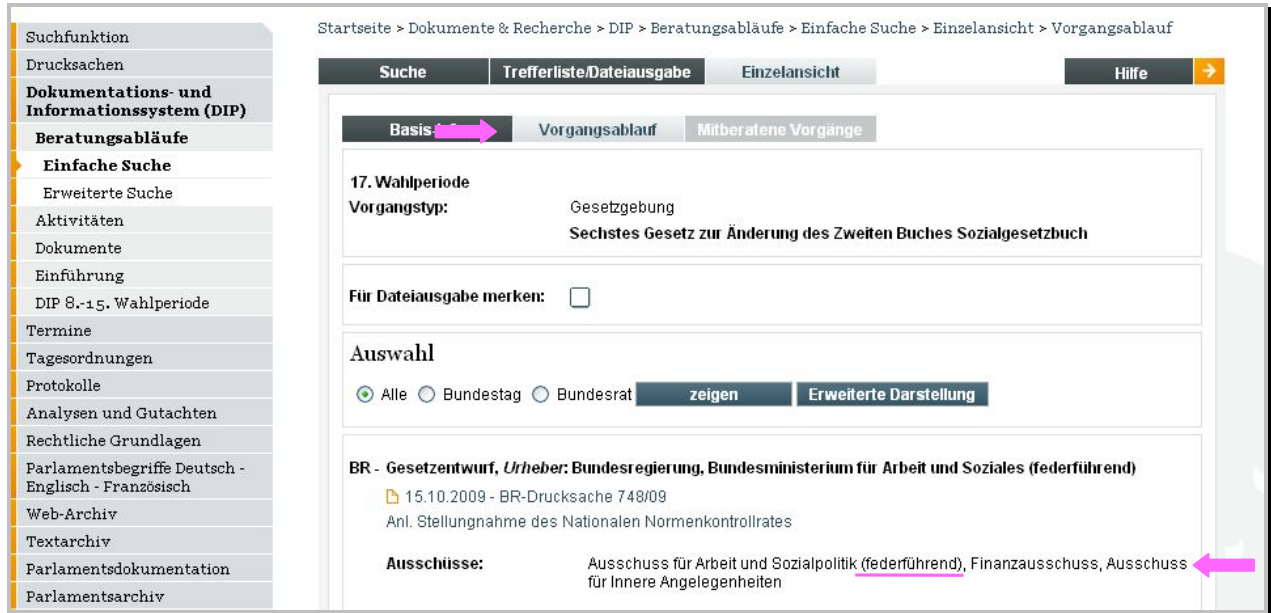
Suchfunktion
Drucksachen
Dokumentations- und Informationssystem (DIP)
Beratungsabläufe
Einfache Suche
Erweiterte Suche
Aktivitäten
Dokumente
Einführung
DIP 8.-15. Wahlperiode
Termine
Tagesordnungen
Protokolle
Analysen und Gutachten
Rechtliche Grundlagen
Parlamentsbegriffe Deutsch - Englisch - Französisch
Web-Archiv
Textarchiv
Parlamentsdokumentation
Parlamentsarchiv

Startseite > Dokumente & Recherche > DIP > Beratungsabläufe > Einfache Suche > Einzelansicht > Vorgangsablauf

Suche | Trefferliste/Dateiausgabe | Einzelansicht | Hilfe

Basis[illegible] | Vorgangsablauf | Mitberatene Vorgänge

17. Wahlperiode
Vorgangstyp: Gesetzgebung
Sechstes Gesetz zur Änderung des Zweiten Buches Sozialgesetzbuch

Für Dateiausgabe merken:

Auswahl
Alle Bundestag Bundesrat zeigen Erweiterte Darstellung

BR - Gesetzentwurf, *Urheber*: Bundesregierung, Bundesministerium für Arbeit und Soziales (federführend)
15.10.2009 - BR-Drucksache 748/09
Anl. Stellungnahme des Nationalen Normenkontrollrates

Ausschüsse: Ausschuss für Arbeit und Sozialpolitik (federführend), Finanzausschuss, Ausschuss für Innere Angelegenheiten